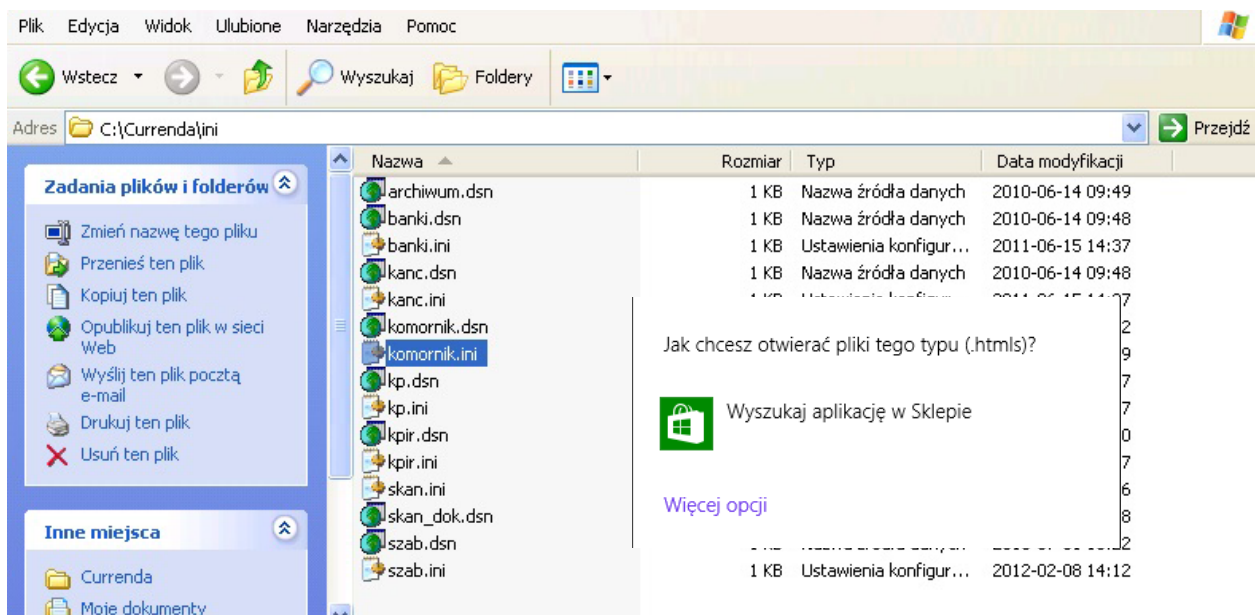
Plik Edycja Widok Ulubione Narzędzia Pomoc

Wstecz Wyszukaj Foldery

Adres C:\Currenda\ini Przejdź

Zadania plików i folderów

Zmień nazwę tego pliku
Przenieś ten plik
Kopiuj ten plik
Opublikuj ten plik w sieci Web
Wyślij ten plik pocztą e-mail
Drukuj ten plik
Usuń ten plik

Inne miejsca

Currenda
Moje dokumenty

| Nazwa | Rozmiar | Typ | Data modyfikacji |
|---|---|---|---|
| archiwum.dsn | 1 KB | Nazwa źródła danych | 2010-06-14 09:49 |
| banki.dsn | 1 KB | Nazwa źródła danych | 2010-06-14 09:48 |
| banki.ini | 1 KB | Ustawienia konfigur... | 2011-06-15 14:37 |
| kanc.dsn | 1 KB | Nazwa źródła danych | 2010-06-14 09:48 |
| kanc.ini | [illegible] | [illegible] | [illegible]7 |
| komornik.dsn | | | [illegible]2 |
| komornik.ini | | | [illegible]9 |
| kp.dsn | | | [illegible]7 |
| kp.ini | | | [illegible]7 |
| kpir.dsn | | | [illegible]0 |
| kpir.ini | | | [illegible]7 |
| skan.ini | | | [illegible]6 |
| skan_dok.dsn | | | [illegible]8 |
| szab.dsn | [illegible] | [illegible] | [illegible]2 |
| szab.ini | 1 KB | Ustawienia konfigur... | 2012-02-08 14:12 |

Jak chcesz otwierać pliki tego typu (.htmls)?

Wyszukaj aplikację w Sklepie

Więcej opcji